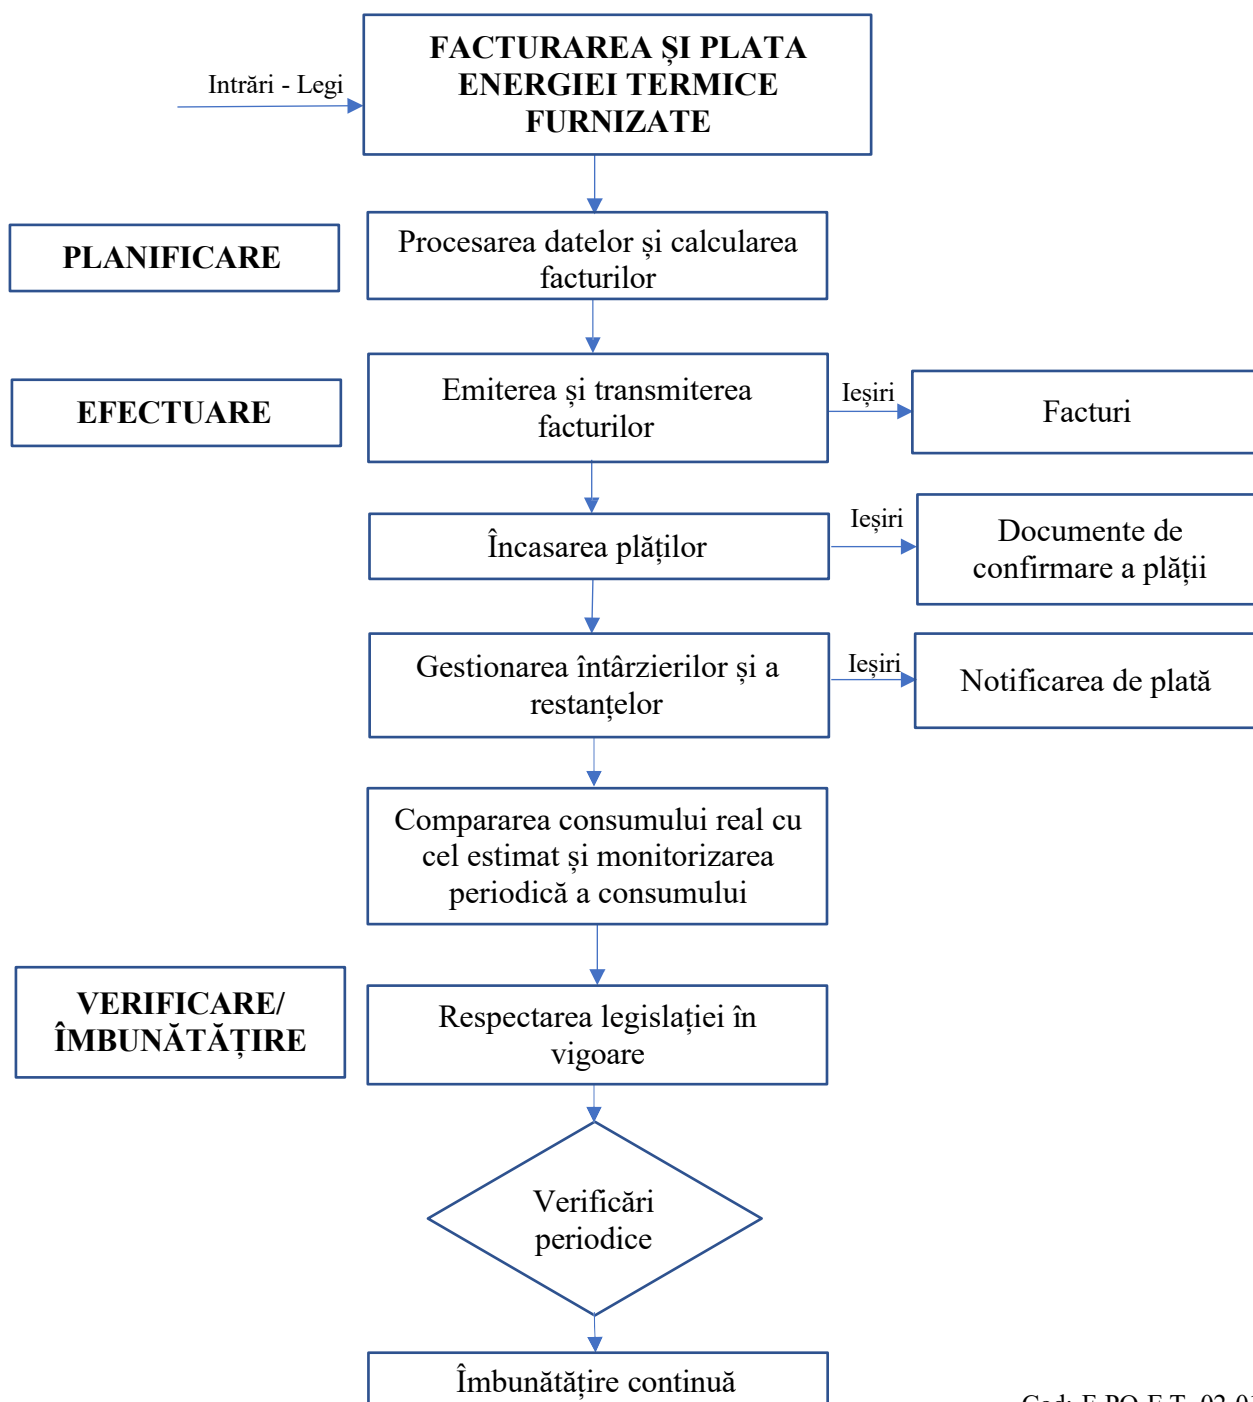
FACTURAREA ȘI PLATA ENERGIEI TERMICE FURNIZATE

Intrări - Legi

PLANIFICARE

Procesarea datelor și calcularea facturilor

EFECTUARE

Emiterea și transmiterea facturilor

Ieșiri

Facturi

Încasarea plăților

Ieșiri

Documente de confirmare a plății

Gestionarea întârzierilor și a restanțelor

Ieșiri

Notificarea de plată

Compararea consumului real cu cel estimat și monitorizarea periodică a consumului

VERIFICARE/ ÎMBUNĂTĂȚIRE

Respectarea legislației în vigoare

Verificări periodice

Îmbunătățire continuă

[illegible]